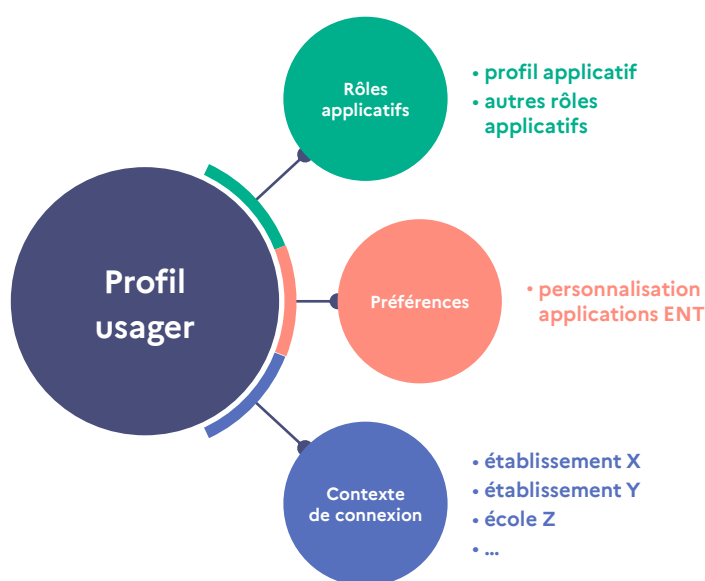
Profil usager

Rôles applicatifs

• profil applicatif
• autres rôles applicatifs

Préférences

• personnalisation applications ENT

Contexte de connexion

• établissement X
• établissement Y
• école Z
• ...